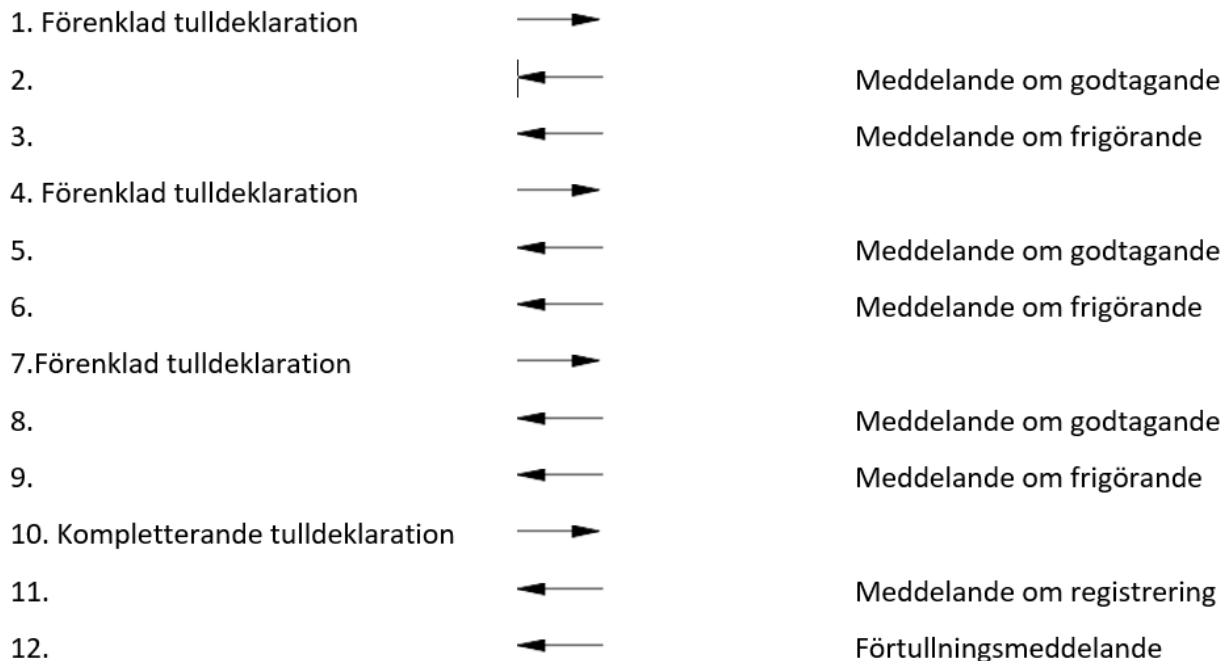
1. Förenklad tulldeklaration

2. Meddelande om godtagande

3. Meddelande om frigörande

4. Förenklad tulldeklaration

5. Meddelande om godtagande

6. Meddelande om frigörande

7.Förenklad tulldeklaration

8. Meddelande om godtagande

9. Meddelande om frigörande

10. Kompletterande tulldeklaration

11. Meddelande om registrering

12. Förtullningsmeddelande